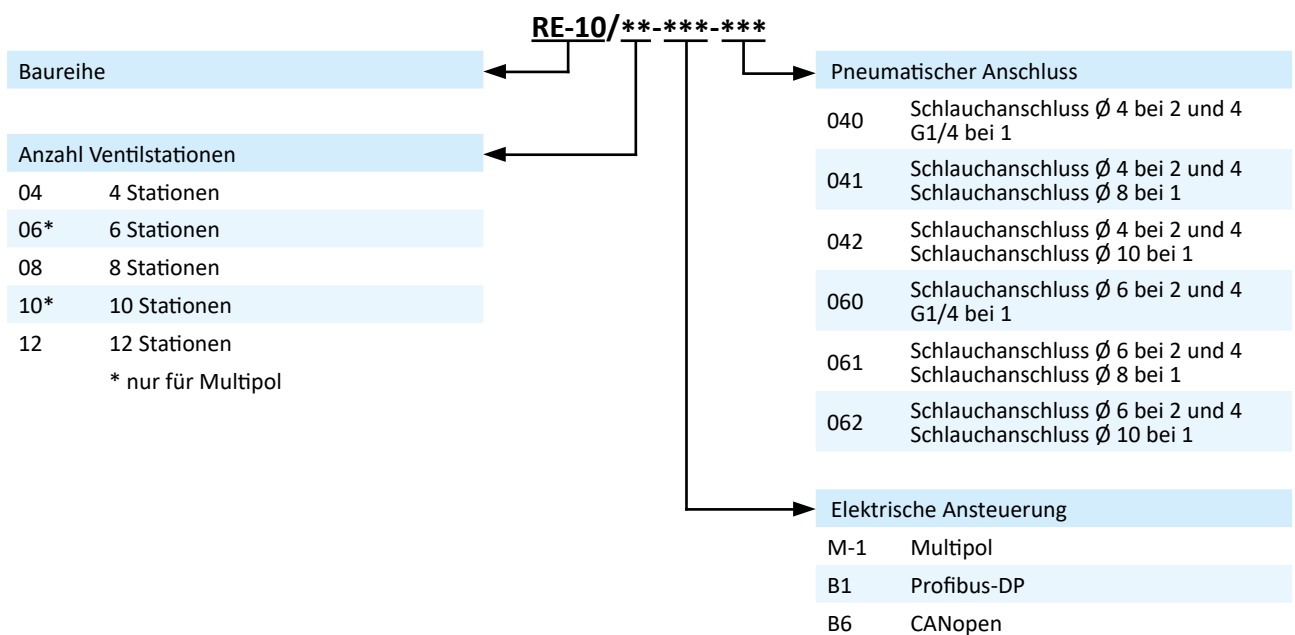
RE-10/**-***-***

Baureihe

Anzahl Ventilstationen

| | |
|---|---|
| 04 | 4 Stationen |
| 06* | 6 Stationen |
| 08 | 8 Stationen |
| 10* | 10 Stationen |
| 12 | 12 Stationen |

* nur für Multipol

Pneumatischer Anschluss

| | |
|---|---|
| 040 | Schlauchanschluss Ø 4 bei 2 und 4 G1/4 bei 1 |
| 041 | Schlauchanschluss Ø 4 bei 2 und 4 Schlauchanschluss Ø 8 bei 1 |
| 042 | Schlauchanschluss Ø 4 bei 2 und 4 Schlauchanschluss Ø 10 bei 1 |
| 060 | Schlauchanschluss Ø 6 bei 2 und 4 G1/4 bei 1 |
| 061 | Schlauchanschluss Ø 6 bei 2 und 4 Schlauchanschluss Ø 8 bei 1 |
| 062 | Schlauchanschluss Ø 6 bei 2 und 4 Schlauchanschluss Ø 10 bei 1 |

Elektrische Ansteuerung

| | |
|---|---|
| M-1 | Multipol |
| B1 | Profibus-DP |
| B6 | CANopen |